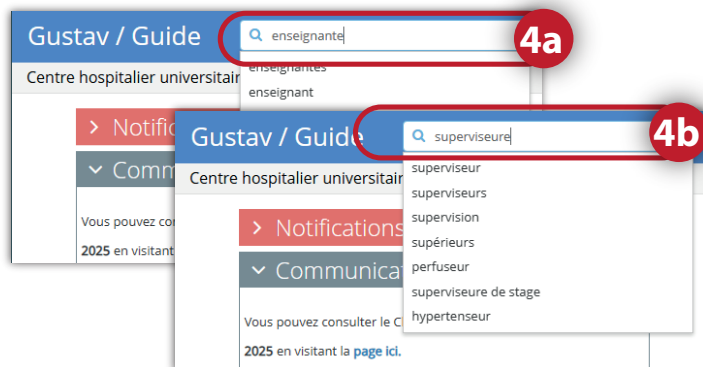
Gustav / Guide

enseignante

4a

Centre hospitalier universitai

enseignantes

enseignant

> Notific

Comm

Vous pouvez consu

2025 en visitant

Gustav / Guide

superviseure

4b

Centre hospitalier universitai

superviseur

superviseurs

supervision

supérieurs

perfuseur

superviseure de stage

hypertenseur

> Notifications

Communicat

Vous pouvez consulter le C

2025 en visitant la page ici.